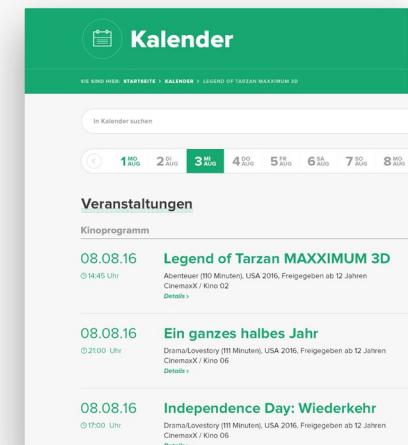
Kalender

SIE SIND HIER: STARTSEITE > KALENDER > LEGEND OF TARZAN MAXXIMUM 3D

In Kalender suchen

1 MO AUG 2 DI AUG 3 MI AUG 4 DO AUG 5 FR AUG 6 SA AUG 7 SO AUG 8 MO AUG

Veranstaltungen

Kinoprogramm

08.08.16
14:45 Uhr
Legend of Tarzan MAXXIMUM 3D
Abenteuer (110 Minuten), USA 2016, Freigegeben ab 12 Jahren
CinemaxX / Kino 02
Details >

08.08.16
21:00 Uhr
Ein ganzes halbes Jahr
Drama/Lovestory (111 Minuten), USA 2016, Freigegeben ab 12 Jahren
CinemaxX / Kino 06
Details >

08.08.16
17:00 Uhr
Independence Day: Wiederkehr
Drama/Lovestory (111 Minuten), USA 2016, Freigegeben ab 12 Jahren
CinemaxX / Kino 06